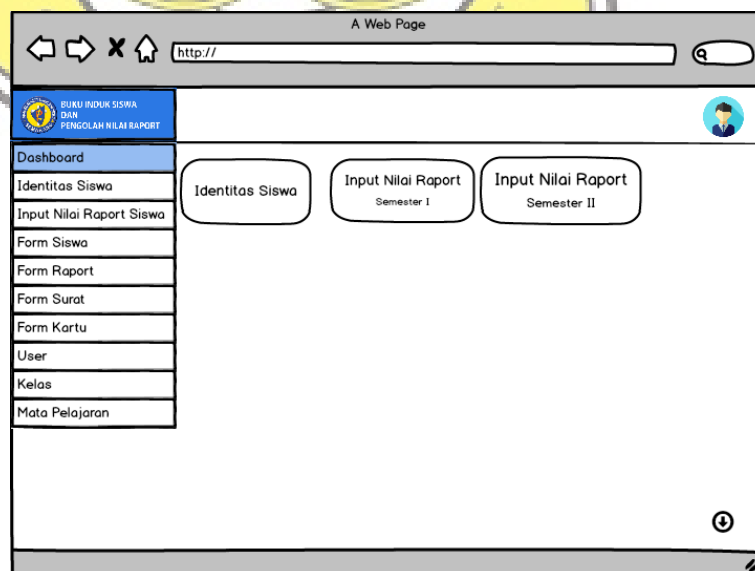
A Web Page

http://

BUKU INDUK SISWA DAN PENGOLAH NILAI RAPORT

Dashboard
Identitas Siswa
Input Nilai Raport Siswa
Form Siswa
Form Raport
Form Surat
Form Kartu
User
Kelas
Mata Pelajaran

Identitas Siswa

Input Nilai Raport
Semester I

Input Nilai Raport
Semester II